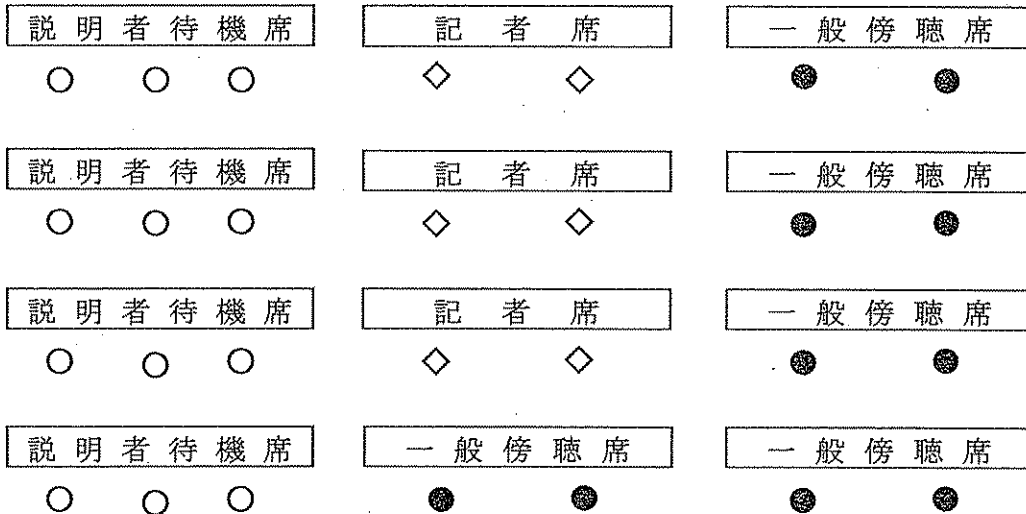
| 説明者待機席 | 記者席 | 一般傍聴席 |
|---|---|---|
| ○ ○ ○ | ◇ ◇ | ● ● |
| 説明者待機席 | 記者席 | 一般傍聴席 |
| ○ ○ ○ | ◇ ◇ | ● ● |
| 説明者待機席 | 記者席 | 一般傍聴席 |
| ○ ○ ○ | ◇ ◇ | ● ● |
| 説明者待機席 | 一般傍聴席 | 一般傍聴席 |
| ○ ○ ○ | ● ● | ● ● |